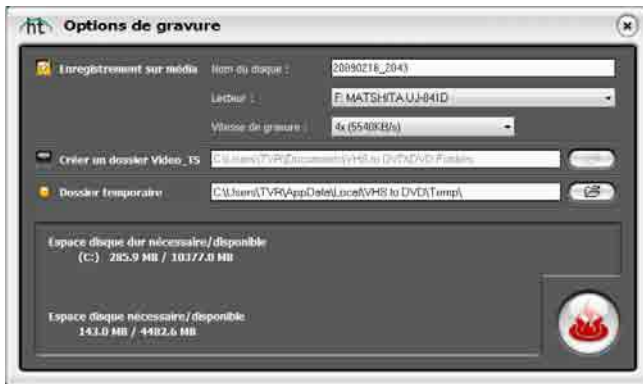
Options de gravure

Enregistrement sur média

Nom du disque :
20090216_2043

Lecteur :
F: MATSHITA UJ-841D

Vitesse de gravure :
4x (5540KB/s)

Créer un dossier Video_TS
C:\Users\TVR\Documents\VHS to DVD\DVD Folders

Dossier temporaire
C:\Users\TVR\AppData\Local\VHS to DVD\Temp\

Espace disque dur nécessaire/disponible
(C:) 285.9 MB / 10377.0 MB

Espace disque nécessaire/disponible
143.0 MB / 4482.6 MB